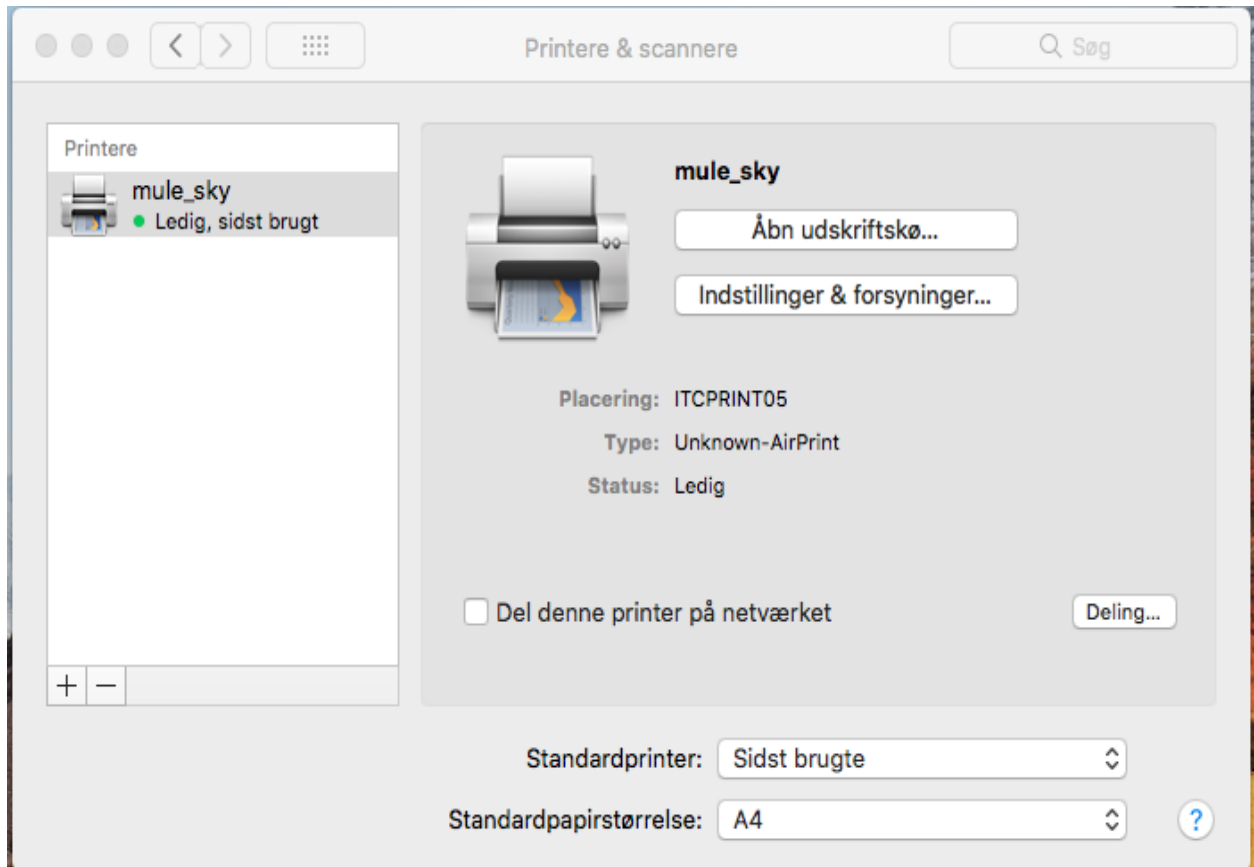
Printere & scannere

Søg

Printere

mule_sky
Ledig, sidst brugt

+ −

mule_sky

Åbn udskriftskø...

Indstillinger & forsyninger...

Placering: ITCPRINT05
Type: Unknown-AirPrint
Status: Ledig

Del denne printer på netværket

Deling...

Standardprinter: Sidst brugte

Standardpapirstørrelse: A4

?